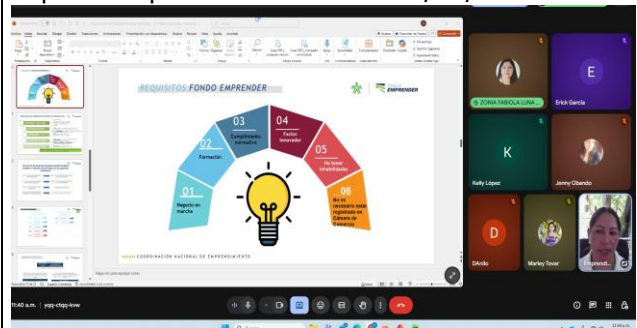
REQUISITOS FONDO EMPRENDER

EMPRENDER

01
Negocio en marcha

02
Formación

03
Cumplimiento normativo

04
Factor innovador

05
No tener inhabilidades

06
No es necesario estar registrado en Cámara de Comercio

COORDINACIÓN NACIONAL DE EMPRENDIMIENTO

ZONA FABIOLA LUNA

E
Erick Garcia

K
Kelly López

Jenny Obando

D
DAvila

Marley Tovar

Emprendi...

11:40 a. m. | yqq-ctqq-kww